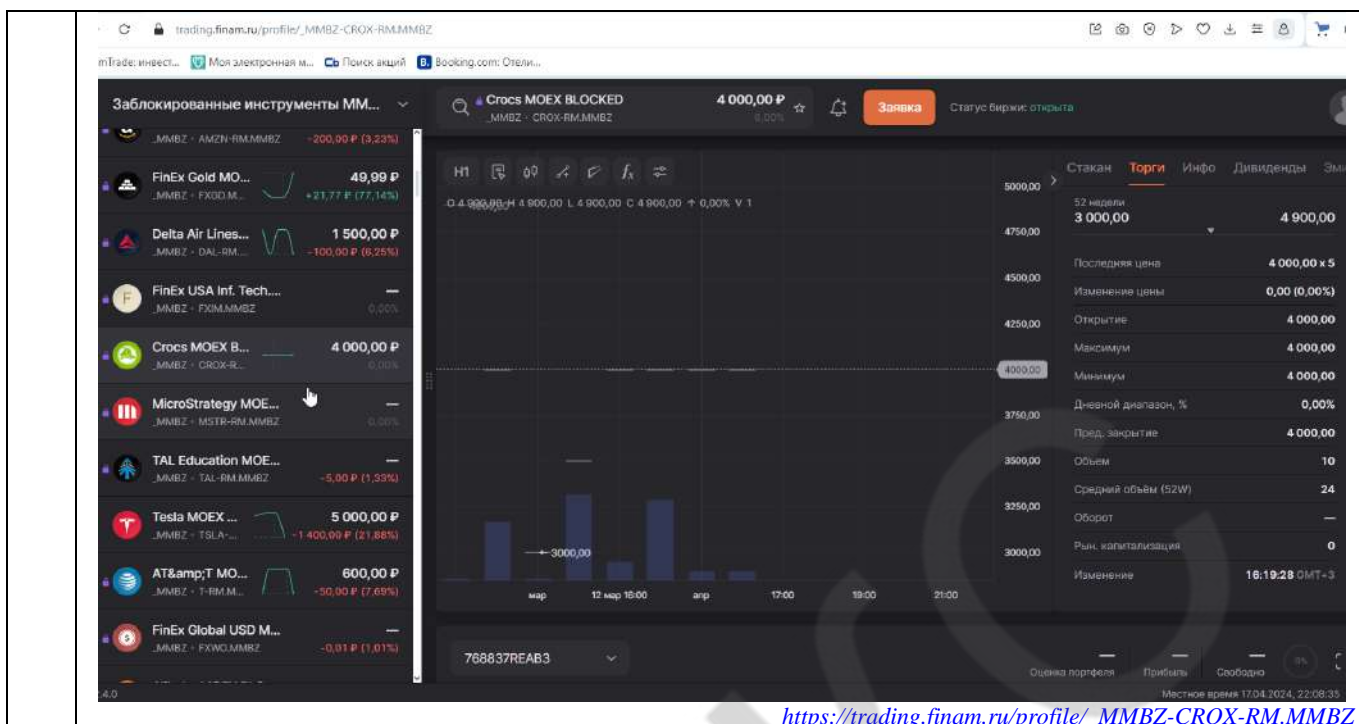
trading.finam.ru/profile/_MMBZ-CROX-RM.MMBZ

mTrade: инвест... Моя электронная м... Поиск акций Booking.com: Отели...

Заблокированные инструменты ММ...

_MMBZ · AMZN-RM.MMBZ -200,00 ₽ (3,23%)

FinEx Gold MO... 49,99 ₽
_MMBZ · FXGD.M... +21,77 ₽ (77,14%)

Delta Air Lines... 1 500,00 ₽
_MMBZ · DAL-RM... -100,00 ₽ (6,25%)

FinEx USA Inf. Tech.... —
_MMBZ · FXIM.MMBZ 0,00%

Crocs MOEX B... 4 000,00 ₽
_MMBZ · CROX-R... 0,00%

MicroStrategy MOE... —
_MMBZ · MSTR-RM.MMBZ 0,00%

TAL Education MOE... —
_MMBZ · TAL-RM.MMBZ -5,00 ₽ (1,33%)

Tesla MOEX ... 5 000,00 ₽
_MMBZ · TSLA-... -1 400,00 ₽ (21,88%)

AT&amp;T MO... 600,00 ₽
_MMBZ · T-RM.M... -50,00 ₽ (7,69%)

FinEx Global USD M... —
_MMBZ · FXWO.MMBZ -0,01 ₽ (1,01%)

Crocs MOEX BLOCKED 4 000,00 ₽
_MMBZ · CROX-RM.MMBZ 0,00%

Заявка Статус биржи: открыта

H1

O 4 900,00 H 4 900,00 L 4 900,00 C 4 900,00 + 0,00% V 1

5000,00
4750,00
4500,00
4250,00
4000,00
3750,00
3500,00
3250,00
3000,00

3000,00

мар 12 мар 16:00 апр 17:00 19:00 21:00

Стакан Торги Инфо Дивиденды Эм

52 недели
3 000,00 4 900,00

| Последняя цена | 4 000,00 x 5 |
|---|---|
| Изменение цены | 0,00 (0,00%) |
| Открытие | 4 000,00 |
| Максимум | 4 000,00 |
| Минимум | 4 000,00 |
| Дневной диапазон, % | 0,00% |
| Пред. закрытие | 4 000,00 |
| Объем | 10 |
| Средний объём (52W) | 24 |
| Оборот | — |
| Рын. капитализация | 0 |
| Изменение | 16:19:28 GMT+3 |

768837REAB3

— Оценка портфеля — Прибыль — Свободно 0%

2.4.0

Местное время 17.04.2024, 22:08:35

https://trading.finam.ru/profile/_MMBZ-CROX-RM.MMBZ